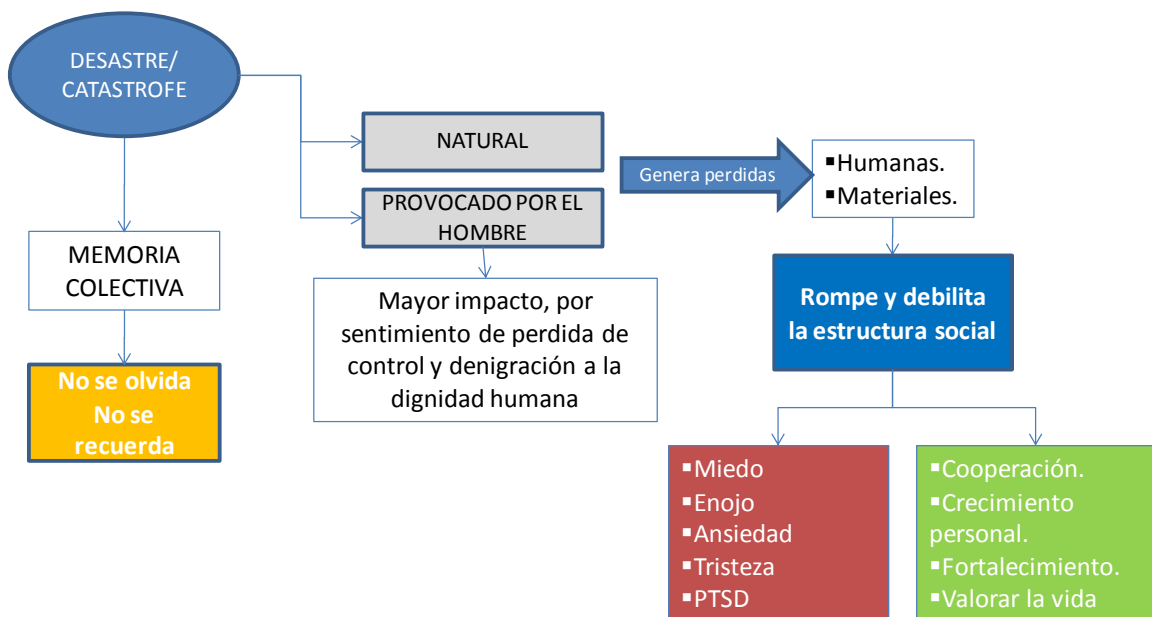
DESASTRE/
CATASTROFE

NATURAL

PROVOCADO POR EL HOMBRE

Genera perdidas

▪Humanas.
▪Materiales.

MEMORIA COLECTIVA

No se olvida
No se recuerda

Mayor impacto, por sentimiento de perdida de control y denigración a la dignidad humana

Rompe y debilita la estructura social

▪Miedo
▪Enojo
▪Ansiedad
▪Tristeza
▪PTSD

▪Cooperación.
▪Crecimiento personal.
▪Fortalecimiento.
▪Valorar la vida